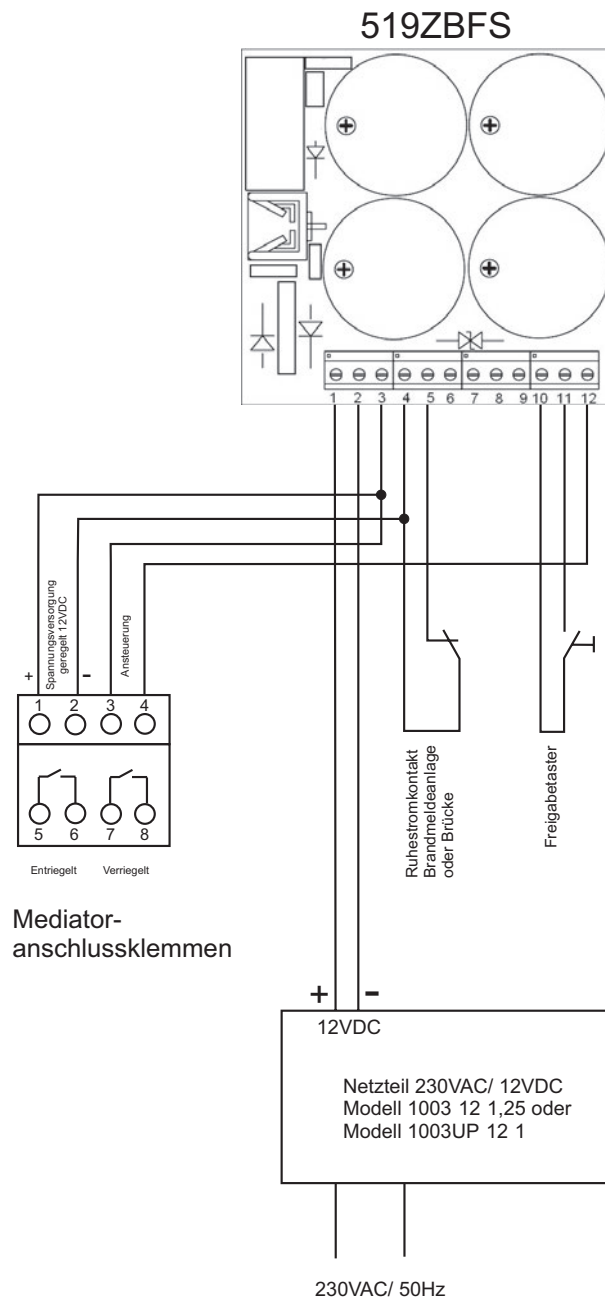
519ZBFS

1 2 3 4 5 6 7 8 9 10 11 12

Spannungsversorgung geregelt 12VDC

Ansteuerung

+ -

1 2 3 4

5 6 7 8

Entriegelt Verriegelt

Mediatoranschlussklemmen

Ruhestromkontakt Brandmeldeanlage oder Brücke

Freigabetaster

+ -

12VDC

Netzteil 230VAC/ 12VDC
Modell 1003 12 1,25 oder
Modell 1003UP 12 1

230VAC/ 50Hz